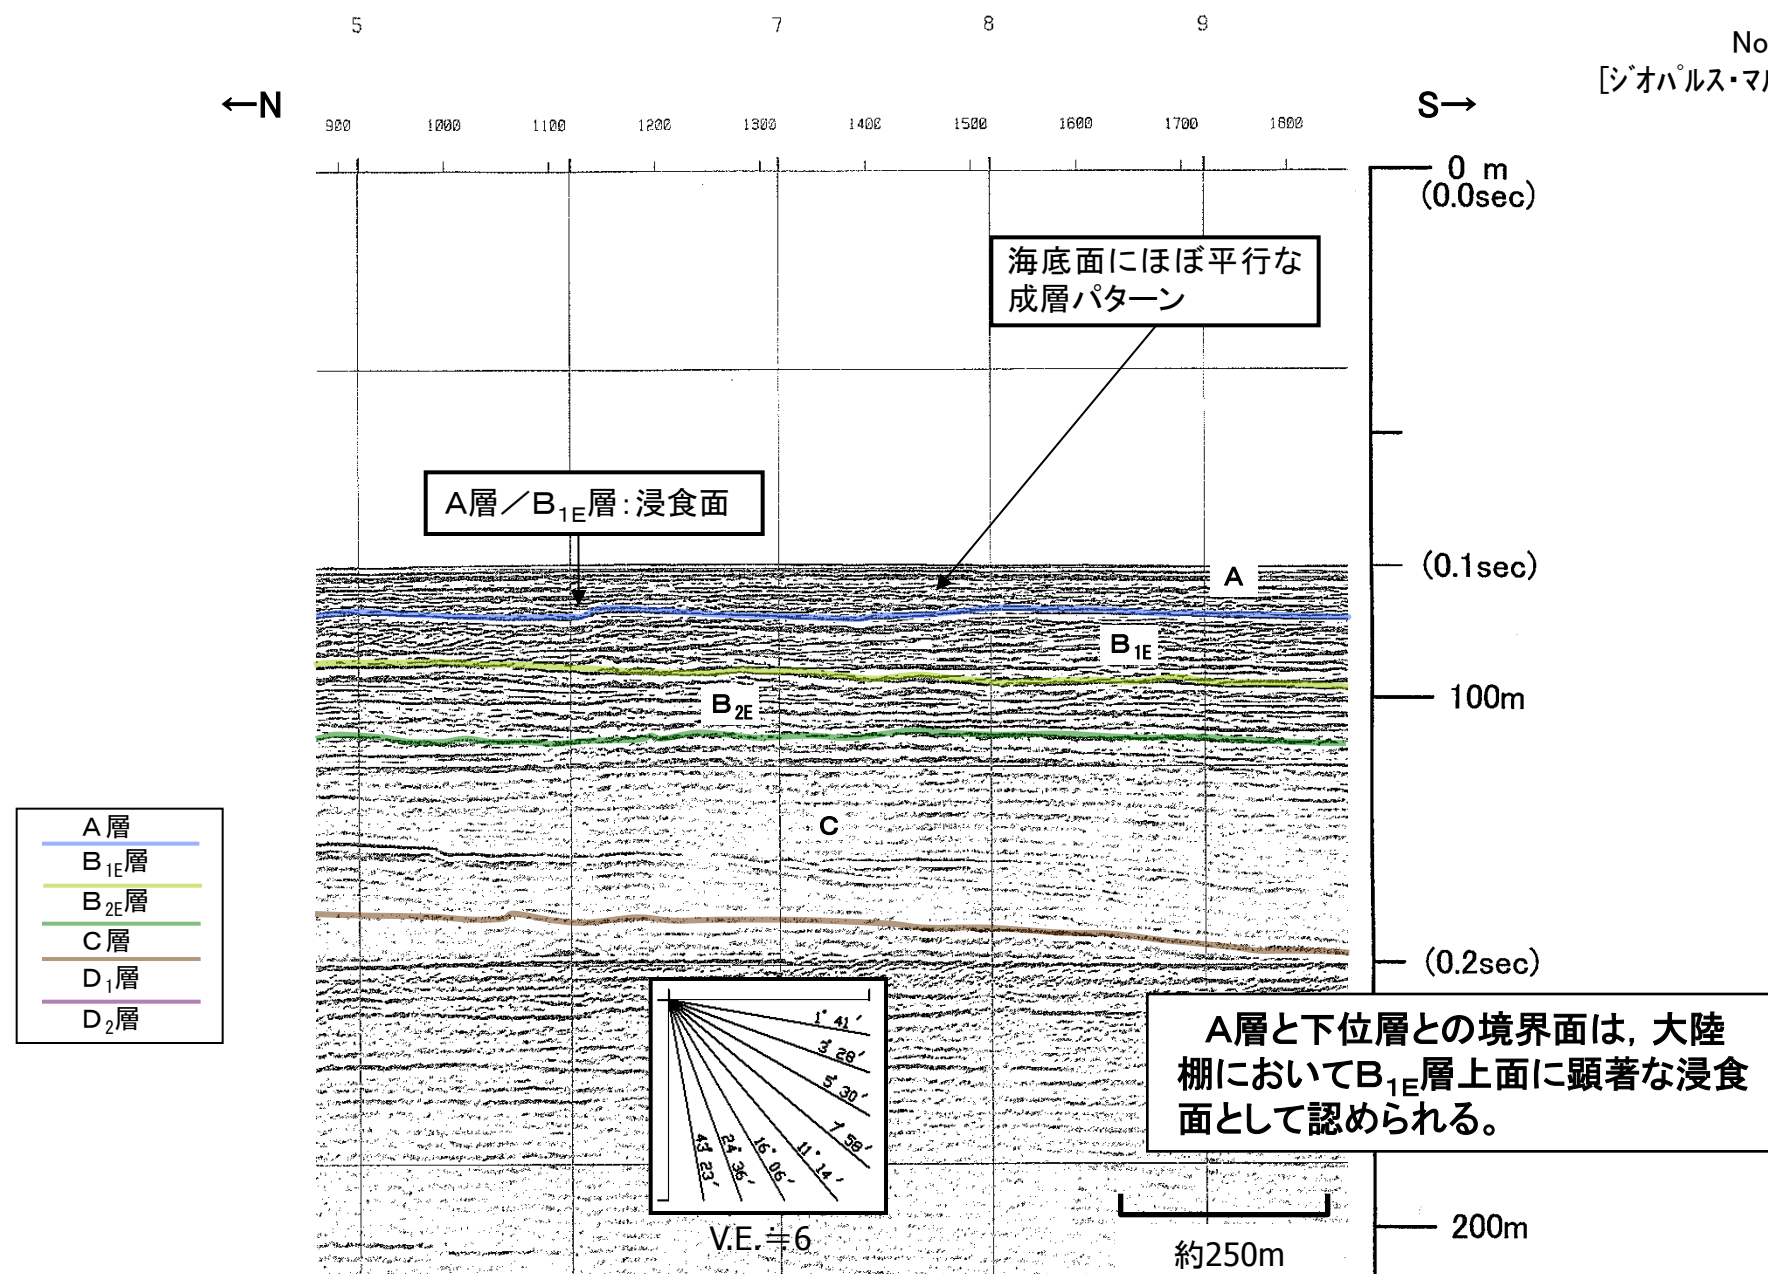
5 7 8 9

No
[ジオパルス・マ

←N

S→

900 1000 1100 1200 1300 1400 1500 1600 1700 1800

0 m
(0.0sec)

海底面にほぼ平行な成層パターン

A層／$B_{1E}$層：浸食面

(0.1sec)

A

$B_{1E}$

100m

$B_{2E}$

C

A層
$B_{1E}$層
$B_{2E}$層
C層
$D_1$層
$D_2$層

(0.2sec)

1°41′
3°28′
5°30′
7°58′
11°14′
16°06′
24°36′
43°23′

V.E.≒6

A層と下位層との境界面は，大陸棚において$B_{1E}$層上面に顕著な浸食面として認められる。

約250m

200m